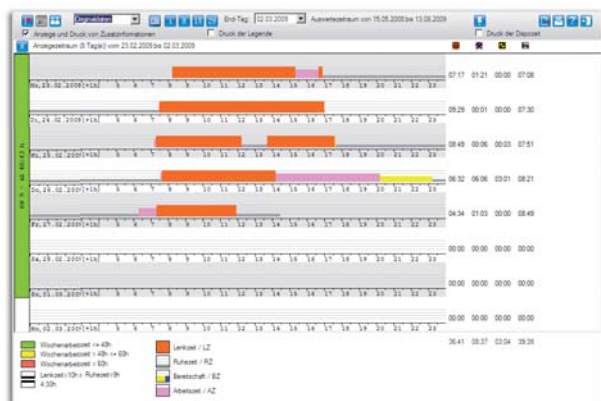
Originaldaten End-Tag: 02.03.2009 Auswertezeitraum von 15.05.2008 bis 13.08.2009

Anzeige und Druck von Zusatzinformationen Druck der Legende Druck der Diagramme

Anzeigezeitraum (8 Tag(e)) vom 23.02.2009 bis 02.03.2009

Mo, 23.02.2009 07:17 01:21 00:00 07:08

Di, 24.02.2009 09:29 00:01 00:00 07:30

Mi, 25.02.2009 08:49 00:06 00:03 07:51

Do, 26.02.2009 06:32 06:06 03:01 08:21

Fr, 27.02.2009 04:34 01:03 00:00 08:49

Sa, 28.02.2009 00:00 00:00 00:00 00:00

So, 01.03.2009 00:00 00:00 00:00 00:00

Mo, 02.03.2009 00:00 00:00 00:00 00:00

36:41 08:37 03:04 39:38

Wochenarbeitszeit <= 48h
Wochenarbeitszeit > 48h <= 60h
Wochenarbeitszeit > 60h
Lenkzeit >10h / Ruhezeit <9h
4:30h

Lenkzeit / LZ
Ruhezeit / RZ
Bereitschaft / BZ
Arbeitszeit / AZ